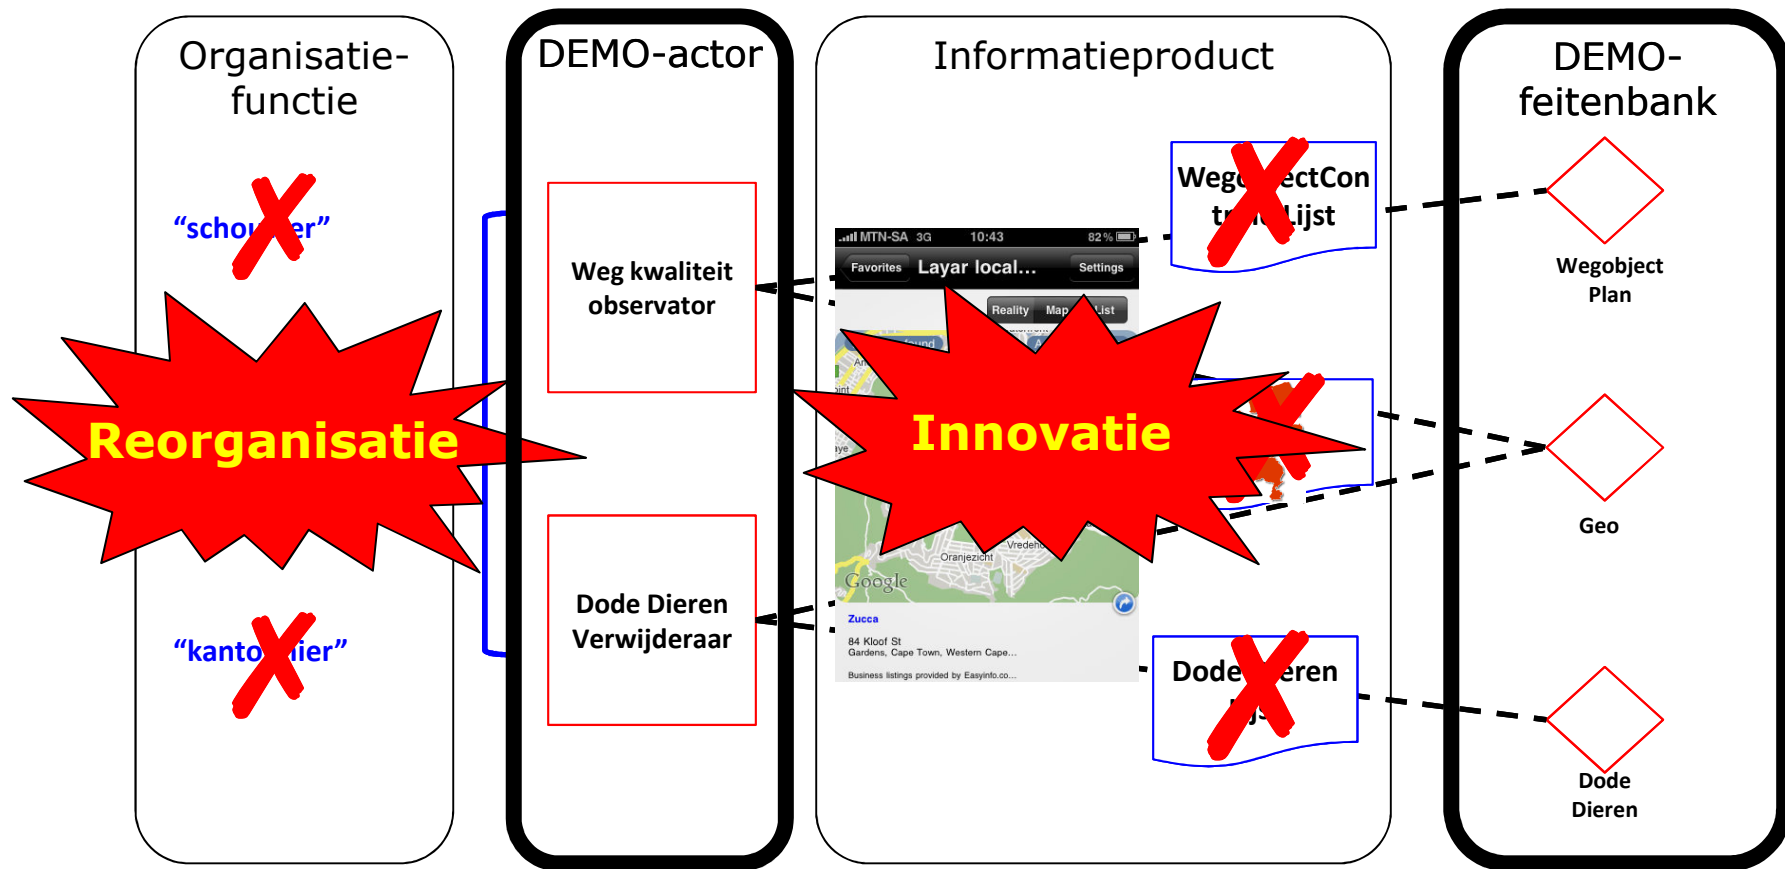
Organisatie-functie

DEMO-actor

Informatieproduct

DEMO-feitenbank

“scho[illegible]er”

Reorganisatie

“kanto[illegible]ier”

Weg kwaliteit observator

Dode Dieren Verwijderaar

MTN-SA 3G 10:43 82 %

Favorites Layar local... Settings

Reality Map List

Innovatie

Oranjezicht Vredeh

Google

Zucca

84 Kloof St
Gardens, Cape Town, Western Cape...

Business listings provided by Easyinfo.co...

Weg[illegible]ectCon tr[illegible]Lijst

Dode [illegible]eren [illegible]

Wegobject Plan

Geo

Dode Dieren